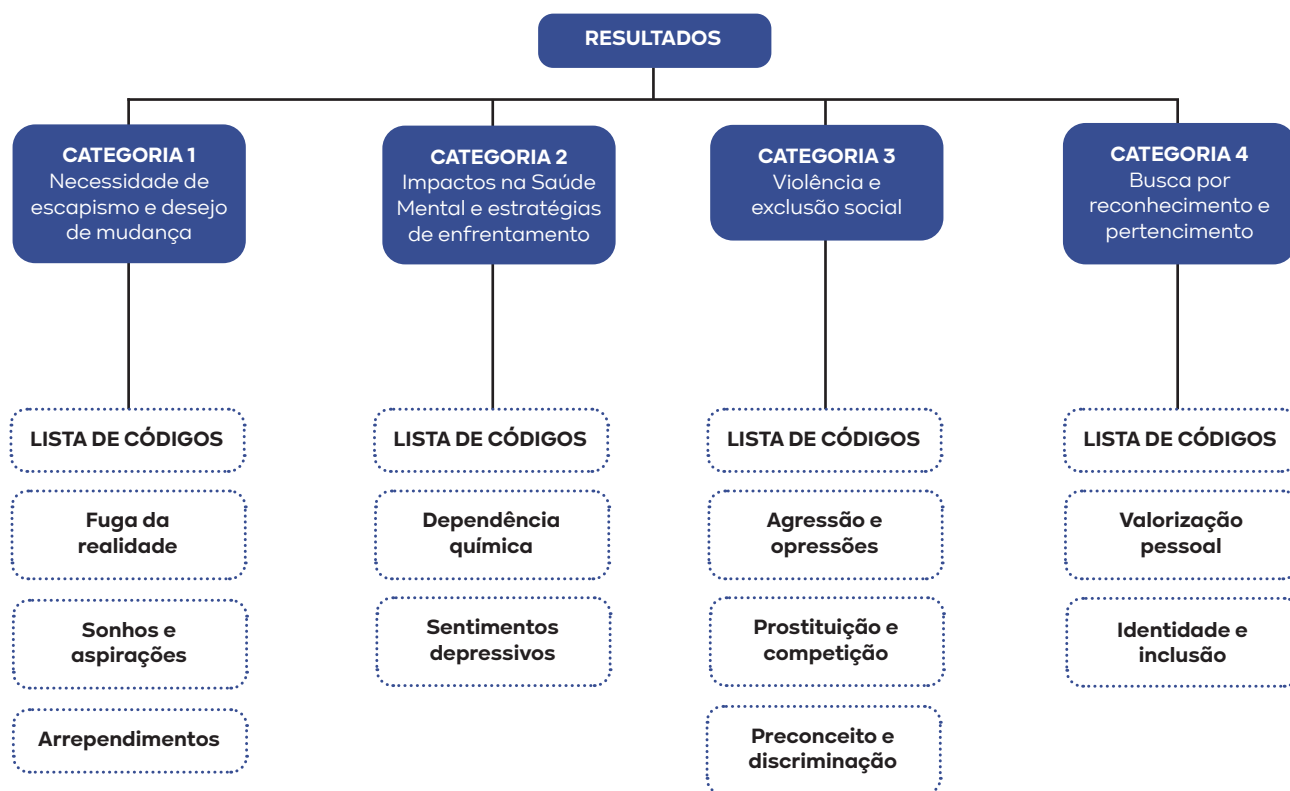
RESULTADOS

CATEGORIA 1
Necessidade de escapismo e desejo de mudança

LISTA DE CÓDIGOS

Fuga da realidade

Sonhos e aspirações

Arrependimentos

CATEGORIA 2
Impactos na Saúde Mental e estratégias de enfrentamento

LISTA DE CÓDIGOS

Dependência química

Sentimentos depressivos

CATEGORIA 3
Violência e exclusão social

LISTA DE CÓDIGOS

Agressão e opressões

Prostituição e competição

Preconceito e discriminação

CATEGORIA 4
Busca por reconhecimento e pertencimento

LISTA DE CÓDIGOS

Valorização pessoal

Identidade e inclusão